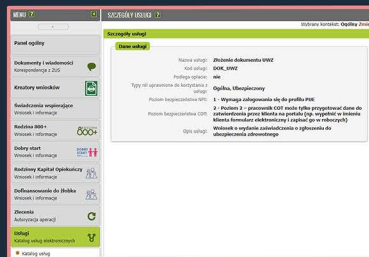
MENU ?

SZCZEGÓŁY USŁUGI ?

Wybrany kontekst: Ogólny Zmie

Panel ogólny

Dokumenty i wiadomości
Korespondencja z ZUS

Kreatory wniosków

Świadczenia wspierające
Wniosek i informacje

Rodzina 800+
Wniosek i informacje

Dobry start
Wniosek i informacje

Rodzinny Kapitał Opiekuńczy
Wniosek i informacje

Dofinansowanie do żłobka
Wniosek i informacje

Zlecenia
Autoryzacja operacji

Usługi
Katalog usług elektronicznych

Katalog usług

Szczegóły usługi

Dane usługi

Nazwa usługi: Złożenie dokumentu UWZ

Kod usługi: DOK_UWZ

Podlega opłacie: nie

Typy ról uprawnione do korzystania z usługi: Ogólna, Ubezpieczony

Poziom bezpieczeństwa NPC: 1 – Wymaga zalogowania się do profilu PUE

Poziom bezpieczeństwa COT: 3 – Poziom 3 – pracownik COT może tylko przygotować dane do zatwierdzenia przez klienta na portalu (np. wypełnić w imieniu klienta formularz elektroniczny i zapisać go w roboczych)

Opis usługi: Wniosek o wydanie zaświadczenia o zgłoszeniu do ubezpieczenia zdrowotnego